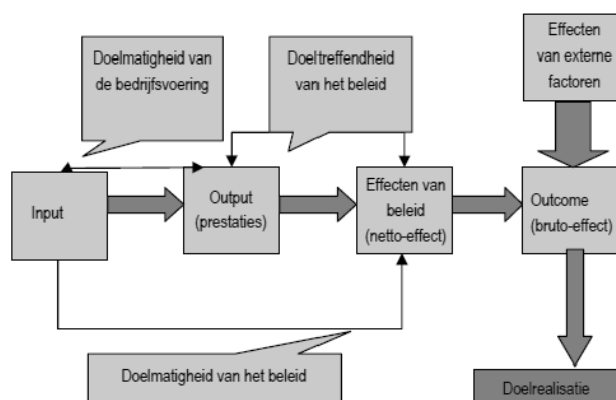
Effecten van externe factoren

Doelmatigheid van de bedrijfsvoering

Doeltreffendheid van het beleid

Input

Output (prestaties)

Effecten van beleid (netto-effect)

Outcome (bruto-effect)

Doelmatigheid van het beleid

Doelrealisatie